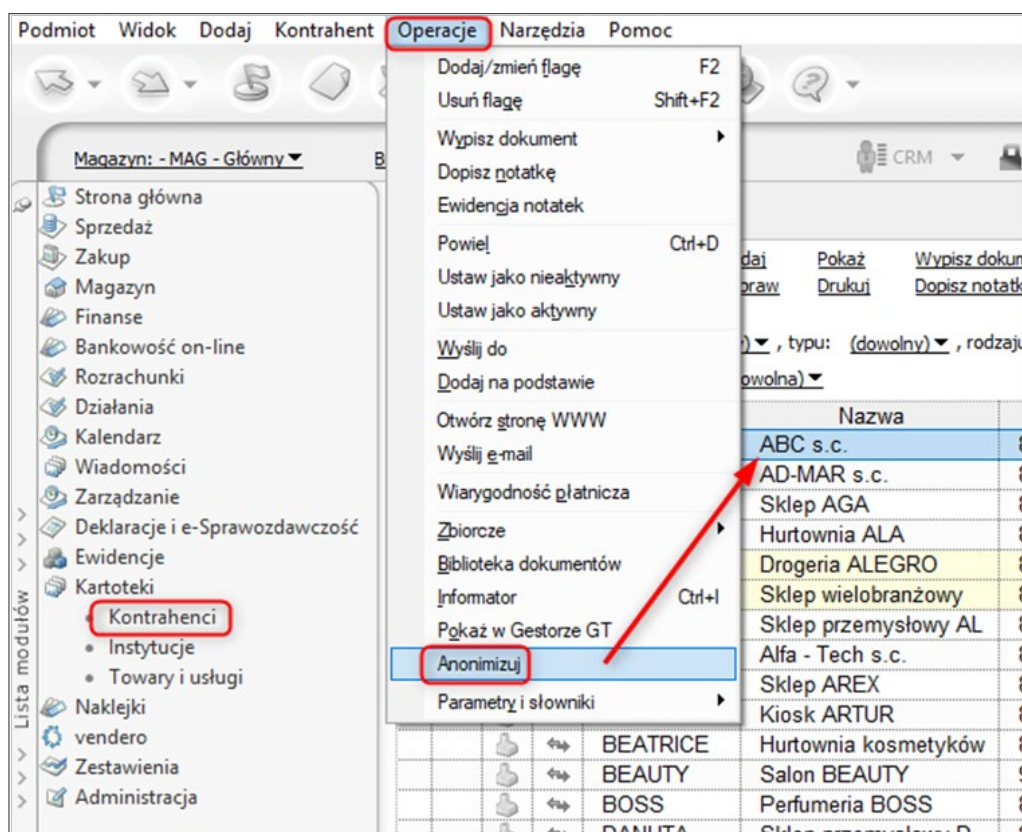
Podmiot Widok Dodaj Kontrahent Operacje Narzędzia Pomoc

Magazyn: - MAG - Główny ▾ B

CRM

Strona główna
Sprzedaż
Zakup
Magazyn
Finanse
Bankowość on-line
Rozrachunki
Działania
Kalendarz
Wiadomości
Zarządzanie
Deklaracje i e-Sprawozdawczość
Ewidencje
Kartoteki
Kontrahenci
Instytucje
Towary i usługi
Naklejki
vendero
Zestawienia
Administracja

Lista modułów

Dodaj/zmień flagę F2
Usuń flagę Shift+F2
Wypisz dokument
Dopisz notatkę
Ewidencja notatek
Powiel Ctrl+D
Ustaw jako nieaktywny
Ustaw jako aktywny
Wyślij do
Dodaj na podstawie
Otwórz stronę WWW
Wyślij e-mail
Wiarygodność płatnicza
Zbiorcze
Biblioteka dokumentów
Informator Ctrl+I
Pokaż w Gestorze GT
Anonimizuj
Parametry i słowniki

daj Pokaż Wypisz dokum
praw Drukuj Dopisz notatk

) ▾ , typu: (dowolny) ▾ , rodzaju
owolna) ▾

| | Nazwa |
|---|---|
| | ABC s.c. |
| | AD-MAR s.c. |
| | Sklep AGA |
| | Hurtownia ALA |
| | Drogeria ALEGRO |
| | Sklep wielobranżowy |
| | Sklep przemysłowy AL |
| | Alfa - Tech s.c. |
| | Sklep AREX |
| | Kiosk ARTUR |
| BEATRICE | Hurtownia kosmetyków |
| BEAUTY | Salon BEAUTY |
| BOSS | Perfumeria BOSS |
| DANUTA | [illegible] |